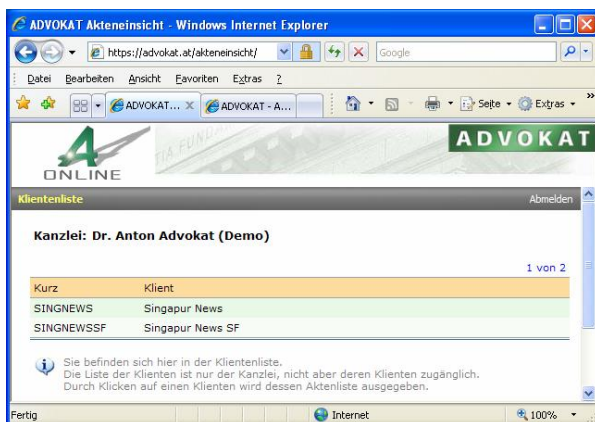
ADVOKAT Akteneinsicht - Windows Internet Explorer

https://advokat.at/akteneinsicht/

Google

Datei Bearbeiten Ansicht Favoriten Extras ?

ADVOKAT... ADVOKAT - A...

Seite Extras

ONLINE

ADVOKAT

Klientenliste

Abmelden

Kanzlei: Dr. Anton Advokat (Demo)

1 von 2

| Kurz | Klient |
|---|---|
| SINGNEWS | Singapur News |
| SINGNEWSSF | Singapur News SF |

Sie befinden sich hier in der Klientenliste.
Die Liste der Klienten ist nur der Kanzlei, nicht aber deren Klienten zugänglich.
Durch Klicken auf einen Klienten wird dessen Aktenliste ausgegeben.

Fertig

Internet

100%